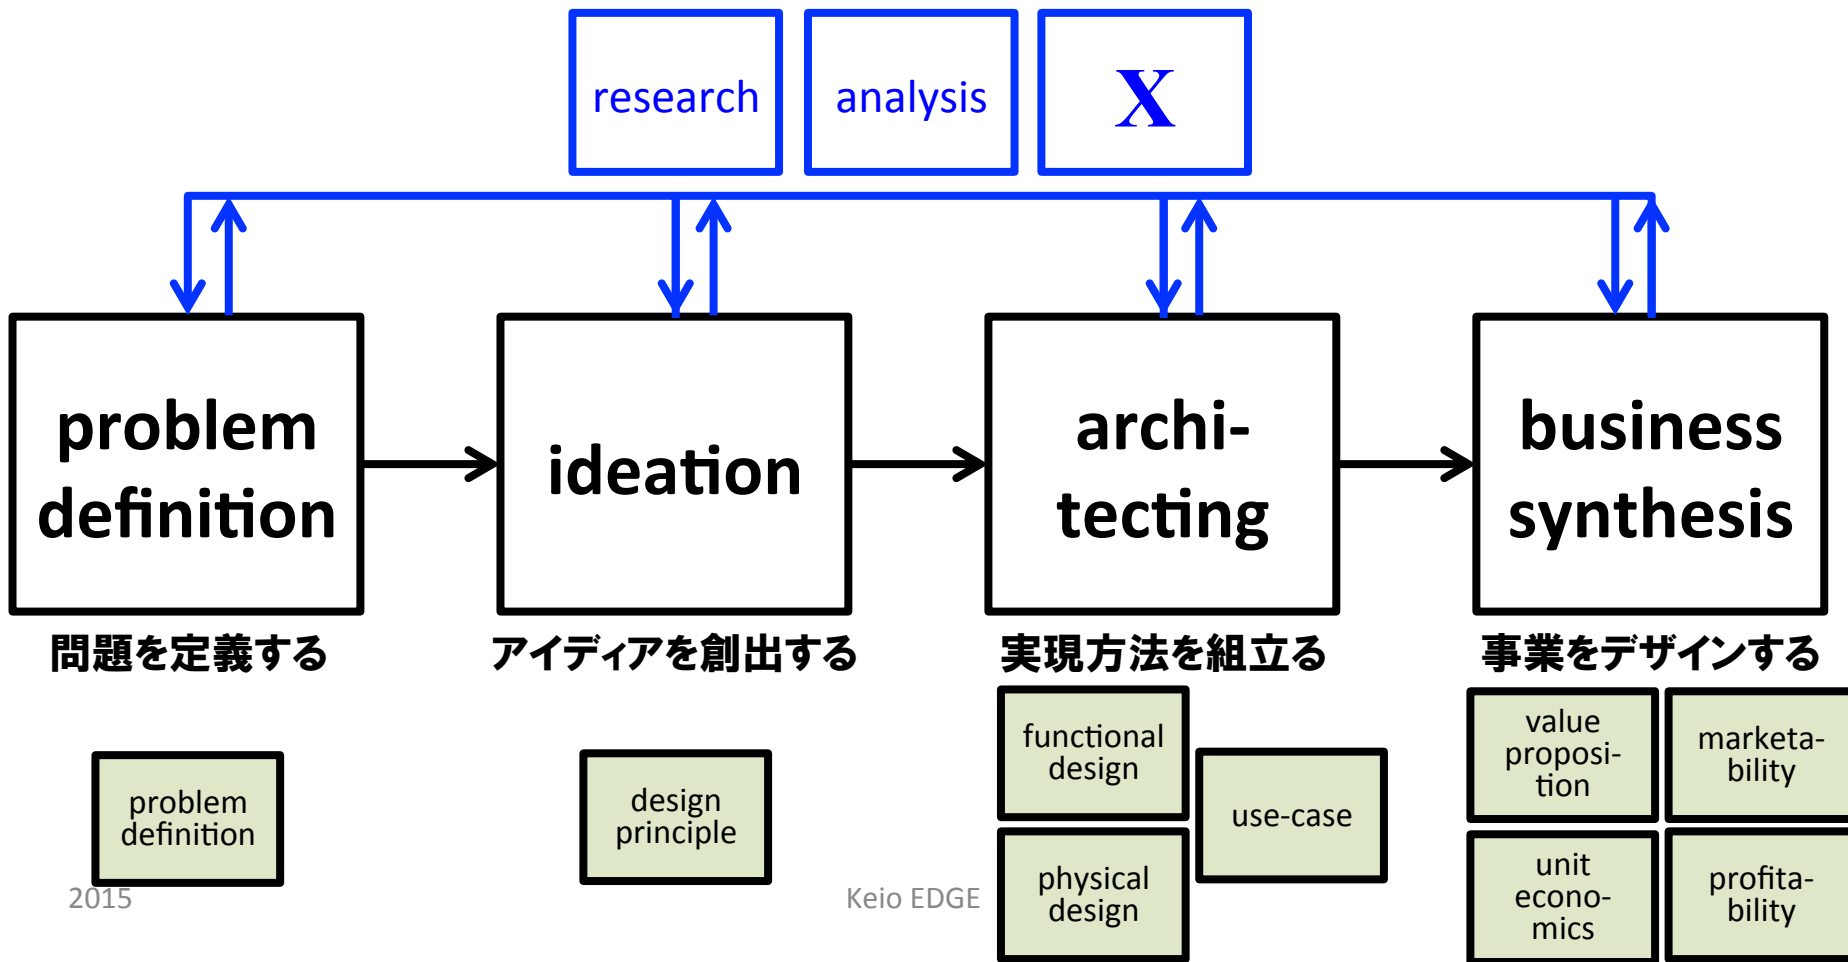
research

analysis

X

problem definition

ideation

archi-tecting

business synthesis

問題を定義する

アイディアを創出する

実現方法を組立る

事業をデザインする

problem definition

design principle

functional design

use-case

physical design

value proposi-tion

marketa-bility

unit econo-mics

profita-bility

2015

Keio EDGE